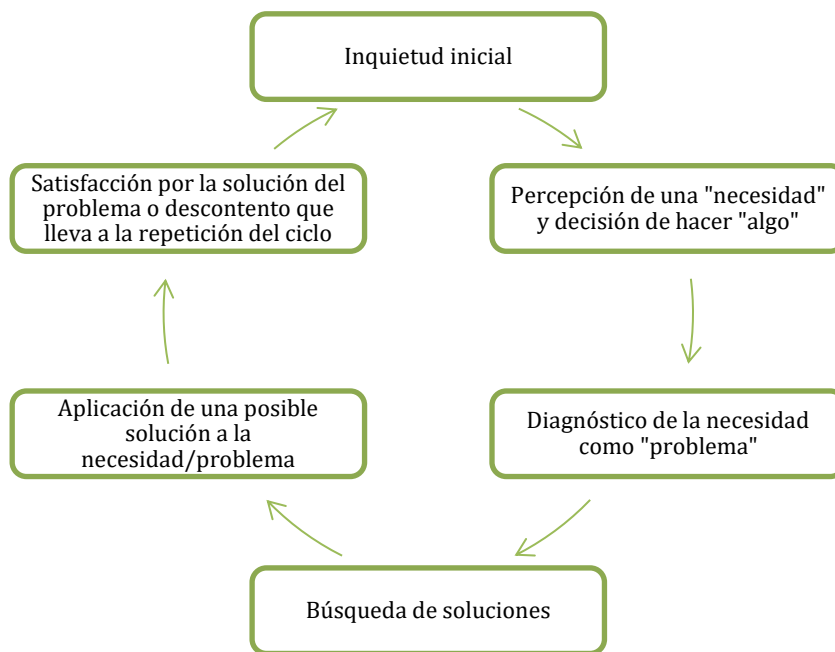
Inquietud inicial

Percepción de una "necesidad" y decisión de hacer "algo"

Diagnóstico de la necesidad como "problema"

Búsqueda de soluciones

Aplicación de una posible solución a la necesidad/problema

Satisfacción por la solución del problema o descontento que lleva a la repetición del ciclo